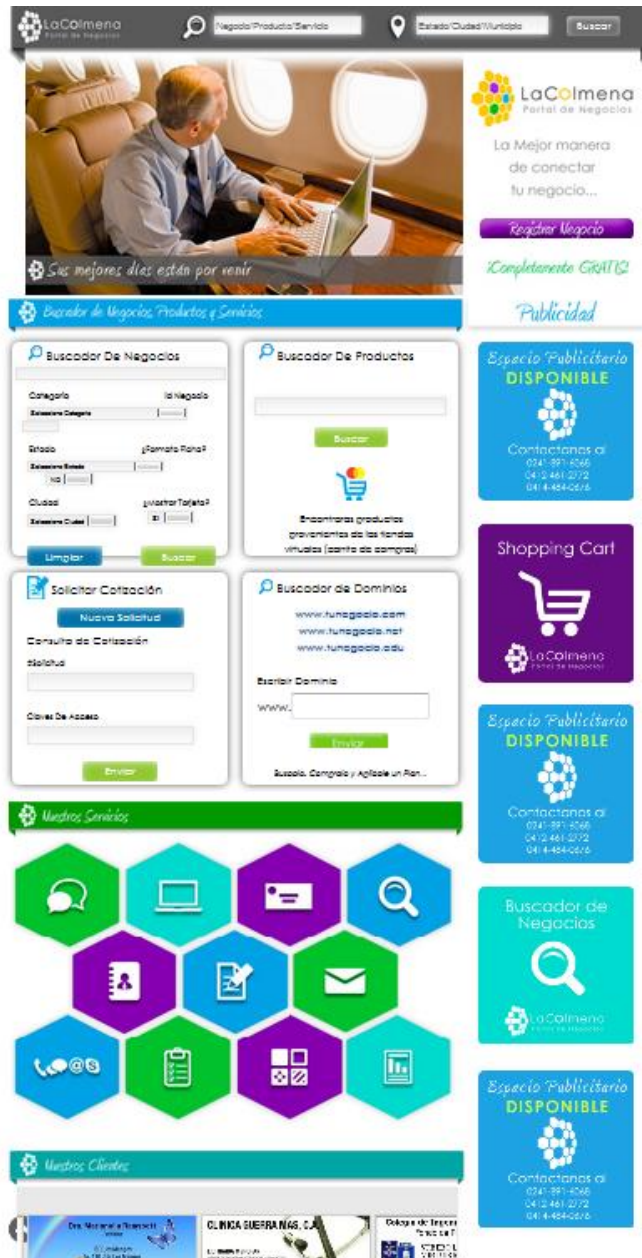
LaColmena
Portal de Negocios

Negocio/Producto/Servicio
Estado/Ciudad/Municipio
Buscar

Sus mejores días están por venir

LaColmena
Portal de Negocios
La Mejor manera de conectar tu negocio...
Registrar Negocio
¡Completamente GRATIS!
Publicidad

Buscador de Negocios, Productos y Servicios

Buscador De Negocios
Categoria
Id Negocio
Seleccione Categoria
Estado
¿Formato Plano?
Seleccione Estado
NO
Ciudad
¿Mostrar Tarjeta?
Seleccione Ciudad
SI
Limpiar
Buscar

Buscador De Productos
Buscar
Encontraras productos provenientes de las tiendas virtuales (carrito de compras)

Solicitar Cotización
Nueva Solicitud
Consulta de Cotización
Solicitud
Clave De Acceso
Enviar

Buscador de Dominios
www.tunegocio.com
www.tunegocio.net
www.tunegocio.edu
Escribir Dominio
www.
Enviar
Buscalo, Compralo y Agilizalo un Plan...

Espacio Publicitario
DISPONIBLE
Contactanos al
0241-391-4066
0412-461-2772
0414-464-0676

Shopping Cart
LaColmena
Portal de Negocios

Espacio Publicitario
DISPONIBLE
Contactanos al
0241-391-4066
0412-461-2772
0414-464-0676

Buscador de Negocios
LaColmena
Portal de Negocios

Espacio Publicitario
DISPONIBLE
Contactanos al
0241-391-4066
0412-461-2772
0414-464-0676

Nuestros Servicios

Nuestros Clientes

Dra. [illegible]
CLINICA GUERRA MAS, C.A.
Colegio de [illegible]